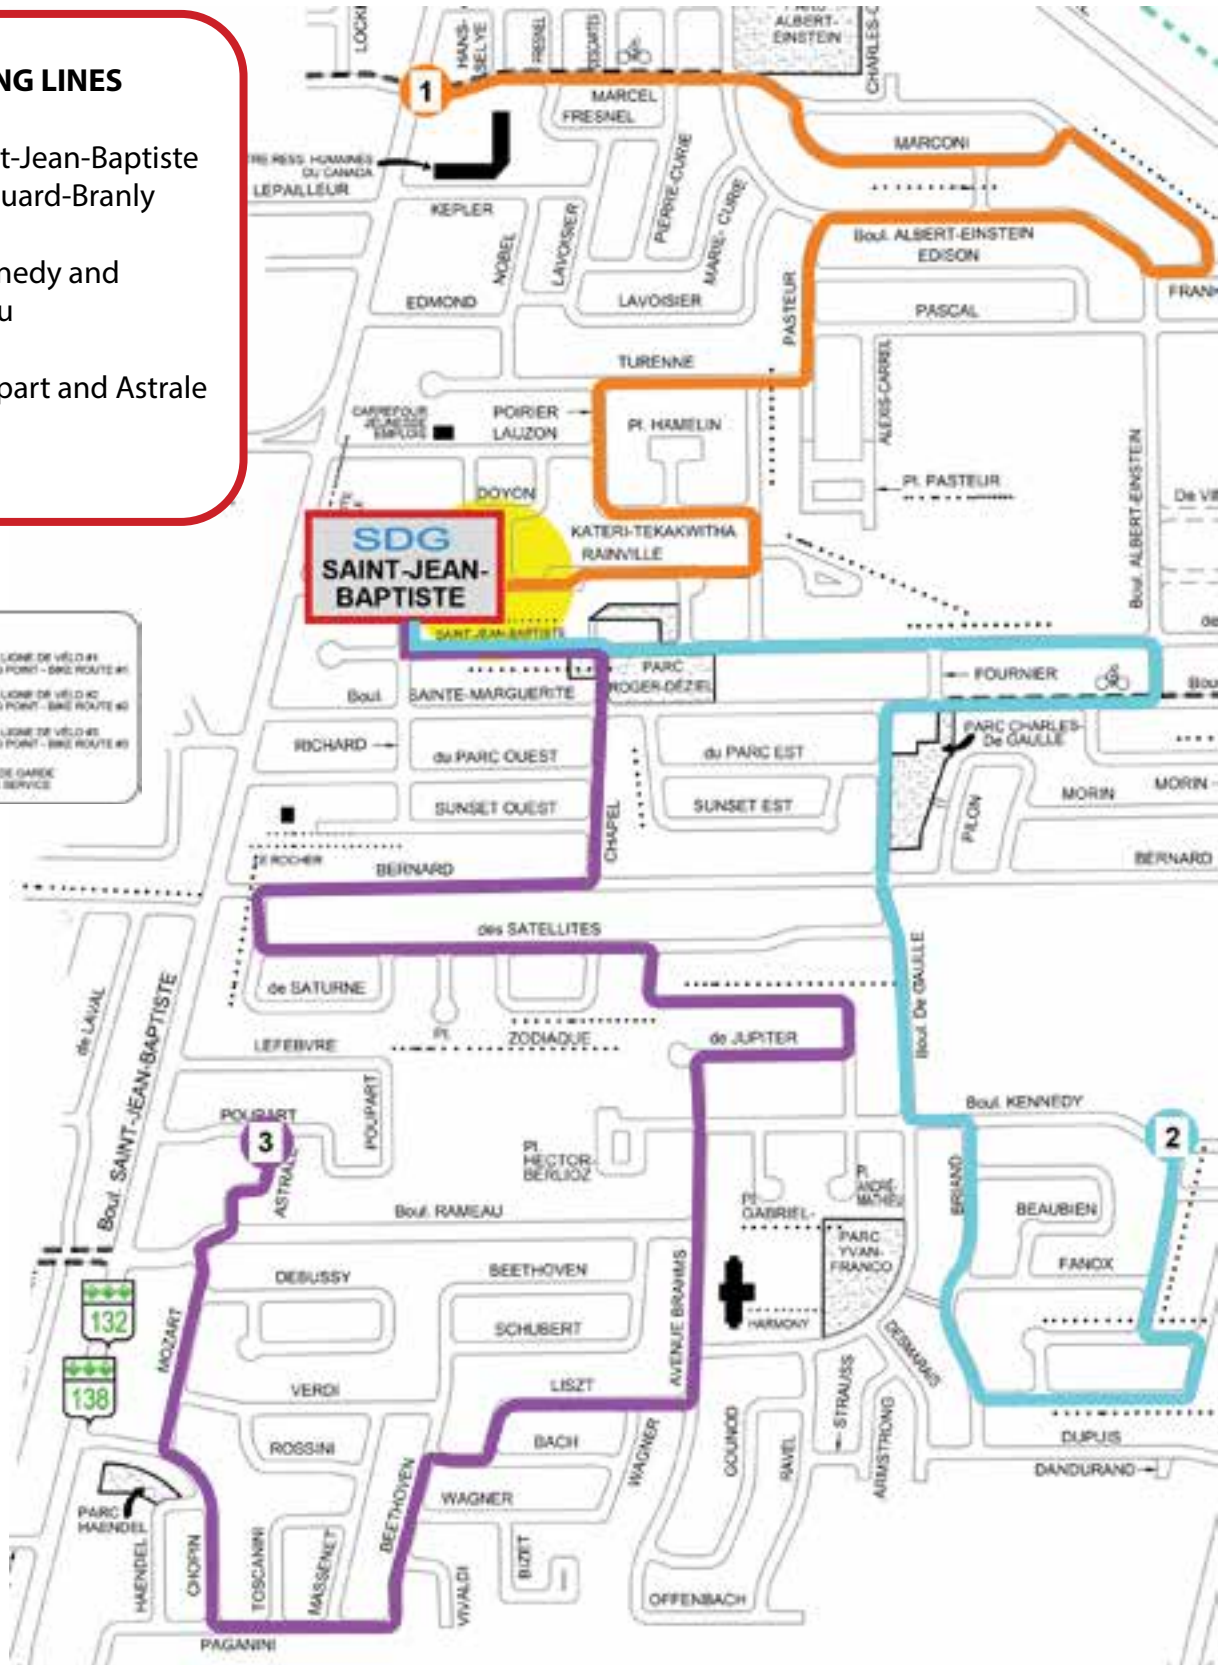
NG LINES

t-Jean-Baptiste
uard-Branly

nedy and
u

part and Astrale

SDG
SAINT-JEAN-BAPTISTE

1
2
3

LOCKE
HANS-SELYE
FRESNEL
DESCARTES
ALBERT-EINSTEIN
CHARLES-C
MARCEL FRESNEL
MARCONI
RESS. HUMAINES DU CANADA
LEPAILLEUR
KEPLER
NOBEL
LAVOISIER
PIERRE-CURIE
MARIE-CURIE
Boul. ALBERT-EINSTEIN
EDISON
FRAN
EDMOND
LAVOISIER
PASTEUR
PASCAL
TURENNE
CARREFOUR JEUNESSE EMPLOI
POIRIER
LAUZON
Pl. HAMELIN
ALEXIS-CARREL
Pl. PASTEUR
Boul. ALBERT-EINSTEIN
De VI
DOYON
KATERI-TEKAKWITHA
RAINVILLE
SAINT-JEAN-BAPTISTE
PARC ROGER-DÉZIEL
FOURNIER
Bou
Boul. SAINTE-MARGUERITE
RICHARD
du PARC OUEST
du PARC EST
PARC CHARLES-De GAULLE
SUNSET OUEST
SUNSET EST
MORIN
MORIN
PILON
CHAPEL
DE ROCHER
BERNARD
BERNARD
des SATELLITES
de SATURNE
Pl. ZODIAQUE
de JUPITER
LEFEBVRE
de LAVAL
Boul. SAINT-JEAN-BAPTISTE
Boul. De GAULLE
Boul. KENNEDY
POUPART
POUPART
ASTRALE
Pl. HECTOR-BERLIOZ
Pl. ANDRÉ-MATHIEU
Boul. RAMEAU
Pl. GABRIEL-
PARC YVAN-FRANCO
BRIAND
BEAUBIEN
FANOX
DEBUSSY
BEETHOVEN
SCHUBERT
AVENUE BRAHMS
HARMONY
DESMARAIS
132
138
MOZART
VERDI
LISZT
STRAUSS
ROSSINI
BACH
WAGNER
GOUNOD
RAVEL
ARMSTRONG
DUPUIS
DANDURAND
PARC HAENDEL
BEETHOVEN
WAGNER
HAENDEL
CHOPIN
TOSCANINI
MASSENET
VIVALDI
BIZET
OFFENBACH
PAGANINI

LIGNE DE VÉLO #1 POINT - BIKE ROUTE #1
LIGNE DE VÉLO #2 POINT - BIKE ROUTE #2
LIGNE DE VÉLO #3 POINT - BIKE ROUTE #3
DE GARDE SERVICE